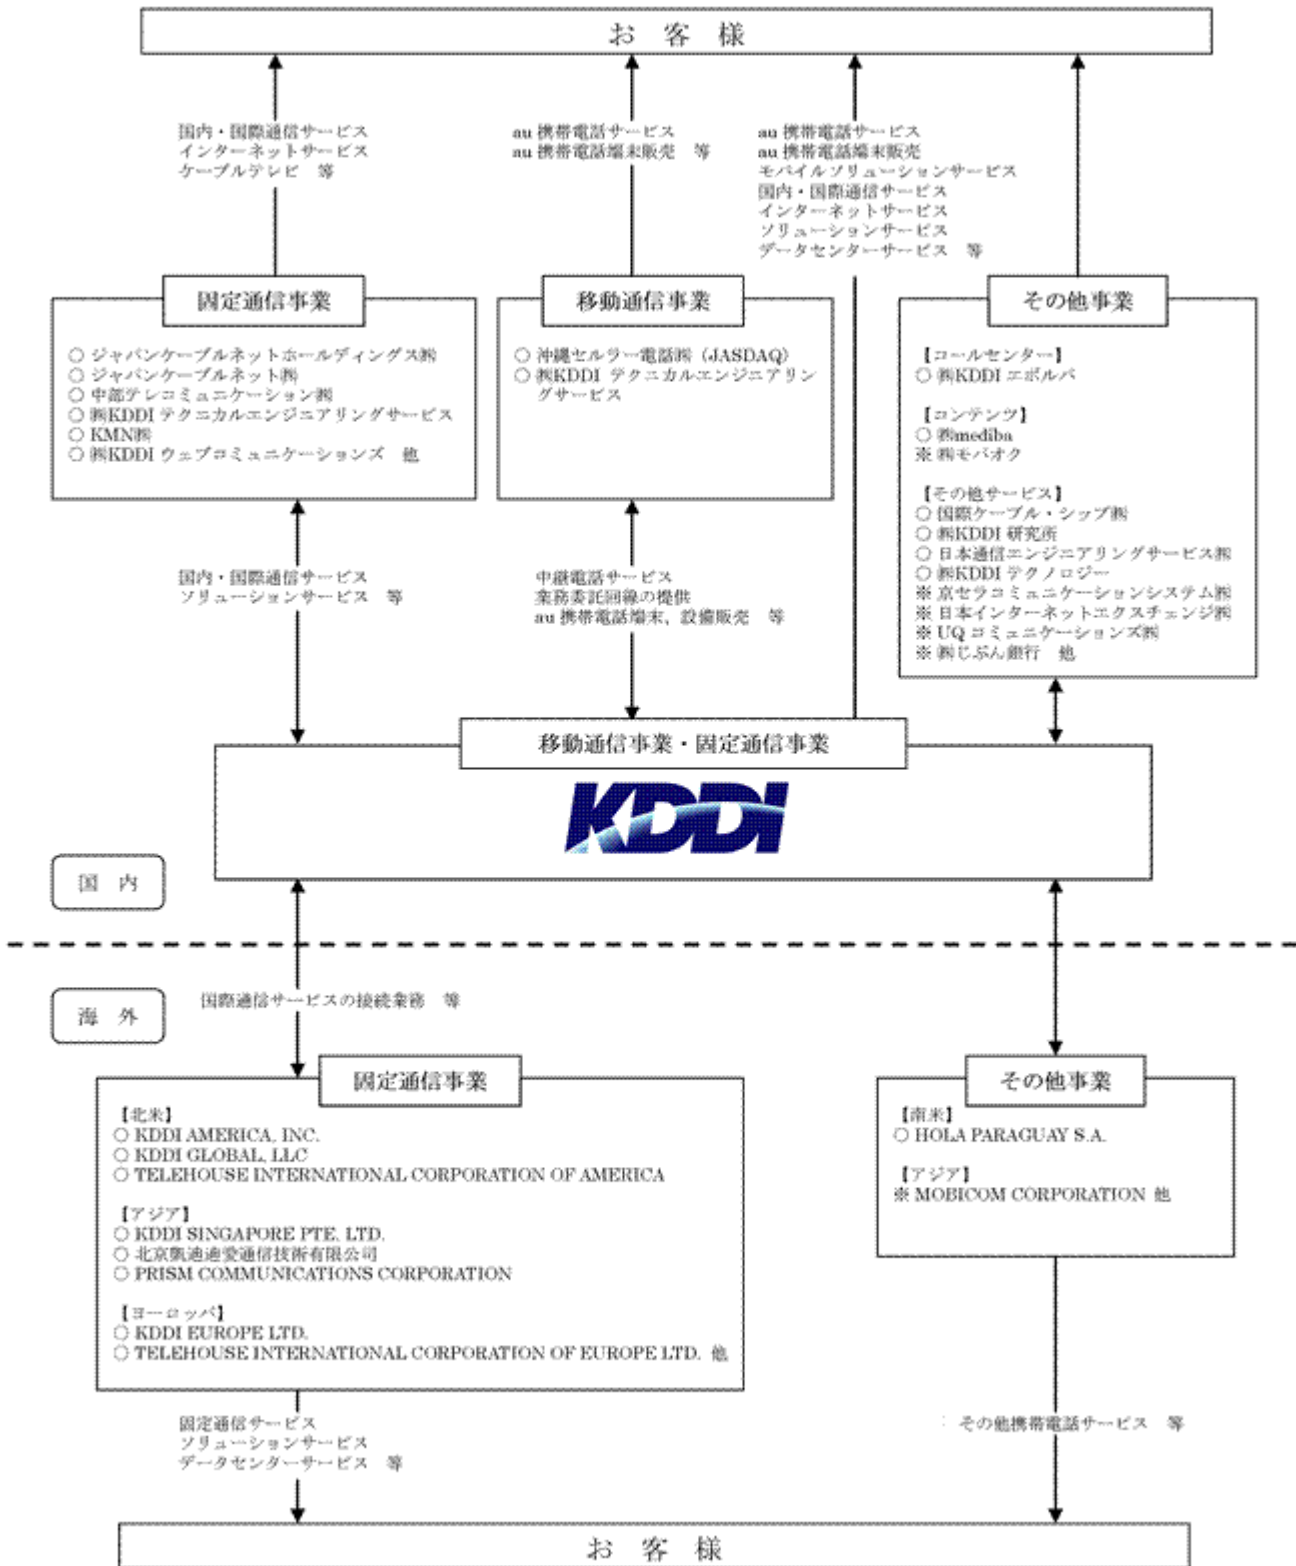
お　客　様

国内・国際通信サービス
インターネットサービス
ケーブルテレビ　等

au 携帯電話サービス
au 携帯電話端末販売　等

au 携帯電話サービス
au 携帯電話端末販売
モバイルソリューションサービス
国内・国際通信サービス
インターネットサービス
ソリューションサービス
データセンターサービス　等

固定通信事業

○ ジャパンケーブルネットホールディングス㈱
○ ジャパンケーブルネット㈱
○ 中部テレコミュニケーション㈱
○ ㈱KDDI テクニカルエンジニアリングサービス
○ KMN㈱
○ ㈱KDDI ウェブコミュニケーションズ　他

移動通信事業

○ 沖縄セルラー電話㈱（JASDAQ）
○ ㈱KDDI テクニカルエンジニアリングサービス

その他事業

【コールセンター】
○ ㈱KDDI エボルバ

【コンテンツ】
○ ㈱mediba
※ ㈱モバオク

【その他サービス】
○ 国際ケーブル・シップ㈱
○ ㈱KDDI 研究所
○ 日本通信エンジニアリングサービス㈱
○ ㈱KDDI テクノロジー
※ 京セラコミュニケーションシステム㈱
※ 日本インターネットエクスチェンジ㈱
※ UQ コミュニケーションズ㈱
※ ㈱じぶん銀行　他

国内・国際通信サービス
ソリューションサービス　等

中継電話サービス
業務委託回線の提供
au 携帯電話端末、設備販売　等

移動通信事業・固定通信事業

KDDI

国　内

海　外

国際通信サービスの接続業務　等

固定通信事業

【北米】
○ KDDI AMERICA, INC.
○ KDDI GLOBAL, LLC
○ TELEHOUSE INTERNATIONAL CORPORATION OF AMERICA

【アジア】
○ KDDI SINGAPORE PTE. LTD.
○ 北京凱迪迪愛通信技術有限公司
○ PRISM COMMUNICATIONS CORPORATION

【ヨーロッパ】
○ KDDI EUROPE LTD.
○ TELEHOUSE INTERNATIONAL CORPORATION OF EUROPE LTD. 他

その他事業

【南米】
○ HOLA PARAGUAY S.A.

【アジア】
※ MOBICOM CORPORATION 他

固定通信サービス
ソリューションサービス
データセンターサービス　等

その他携帯電話サービス　等

お　客　様